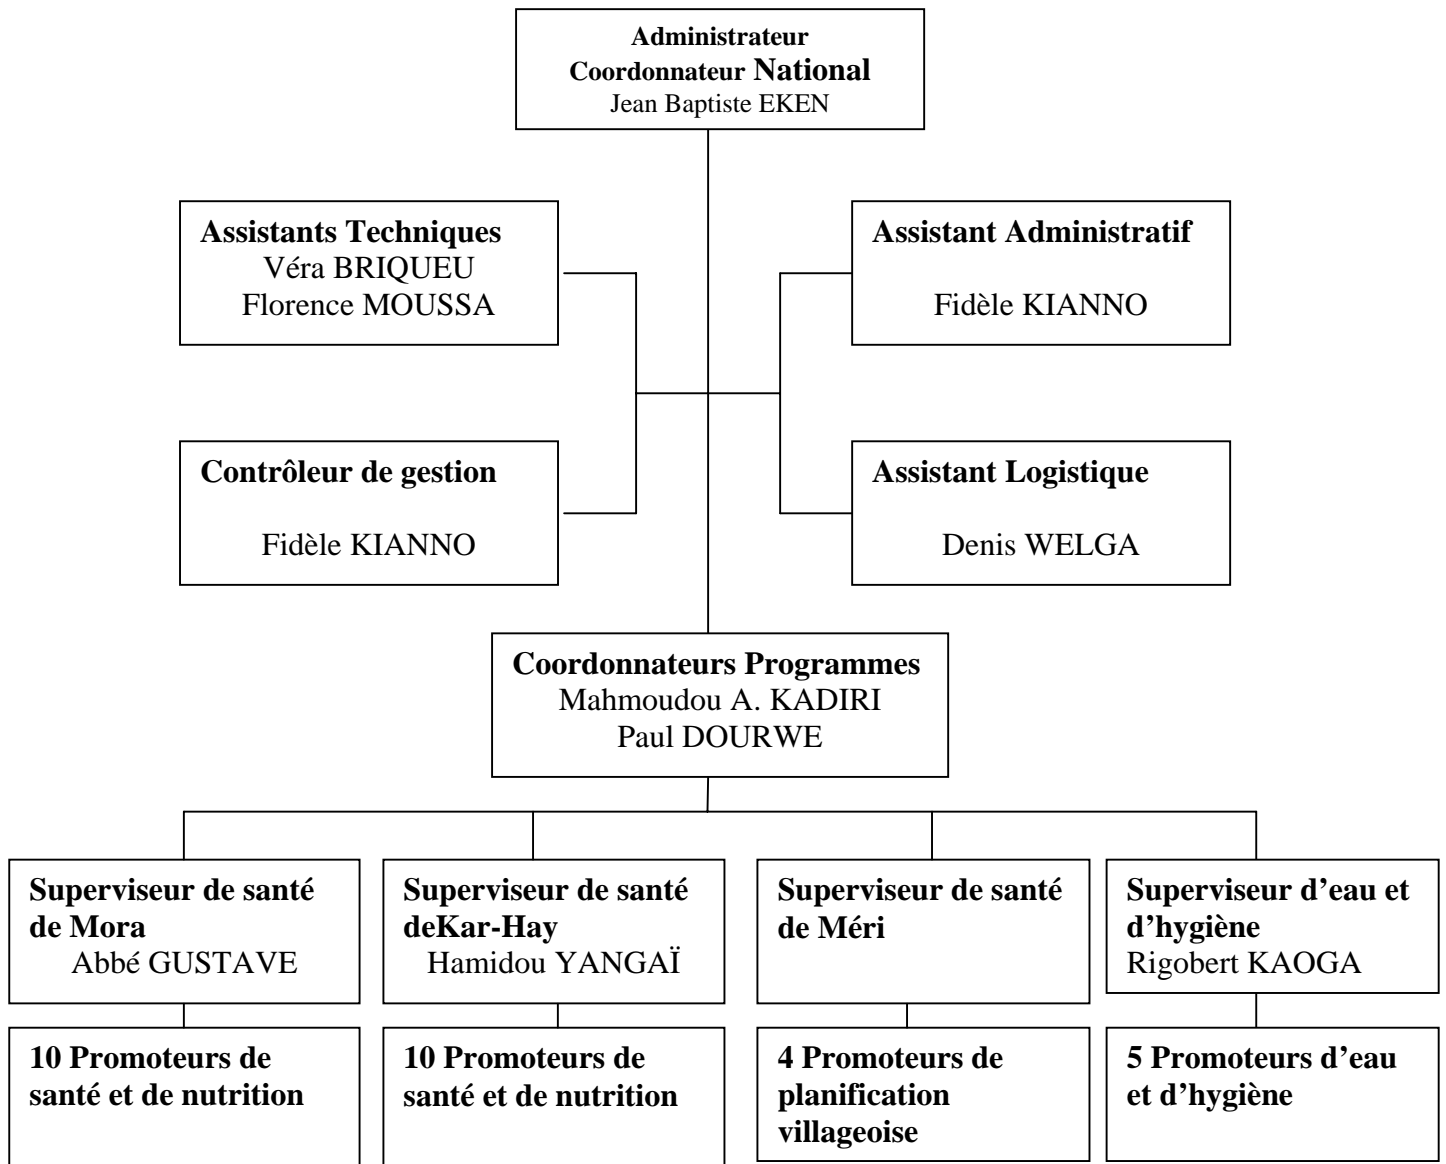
Administrateur
Coordonnateur National
Jean Baptiste EKEN

Assistants Techniques
Véra BRIQUEU
Florence MOUSSA

Assistant Administratif
Fidèle KIANNO

Contrôleur de gestion
Fidèle KIANNO

Assistant Logistique
Denis WELGA

Coordonnateurs Programmes
Mahmoudou A. KADIRI
Paul DOURWE

Superviseur de santé de Mora
Abbé GUSTAVE

Superviseur de santé deKar-Hay
Hamidou YANGAÏ

Superviseur de santé de Méri

Superviseur d'eau et d'hygiène
Rigobert KAOGA

10 Promoteurs de santé et de nutrition

10 Promoteurs de santé et de nutrition

4 Promoteurs de planification villageoise

5 Promoteurs d'eau et d'hygiène